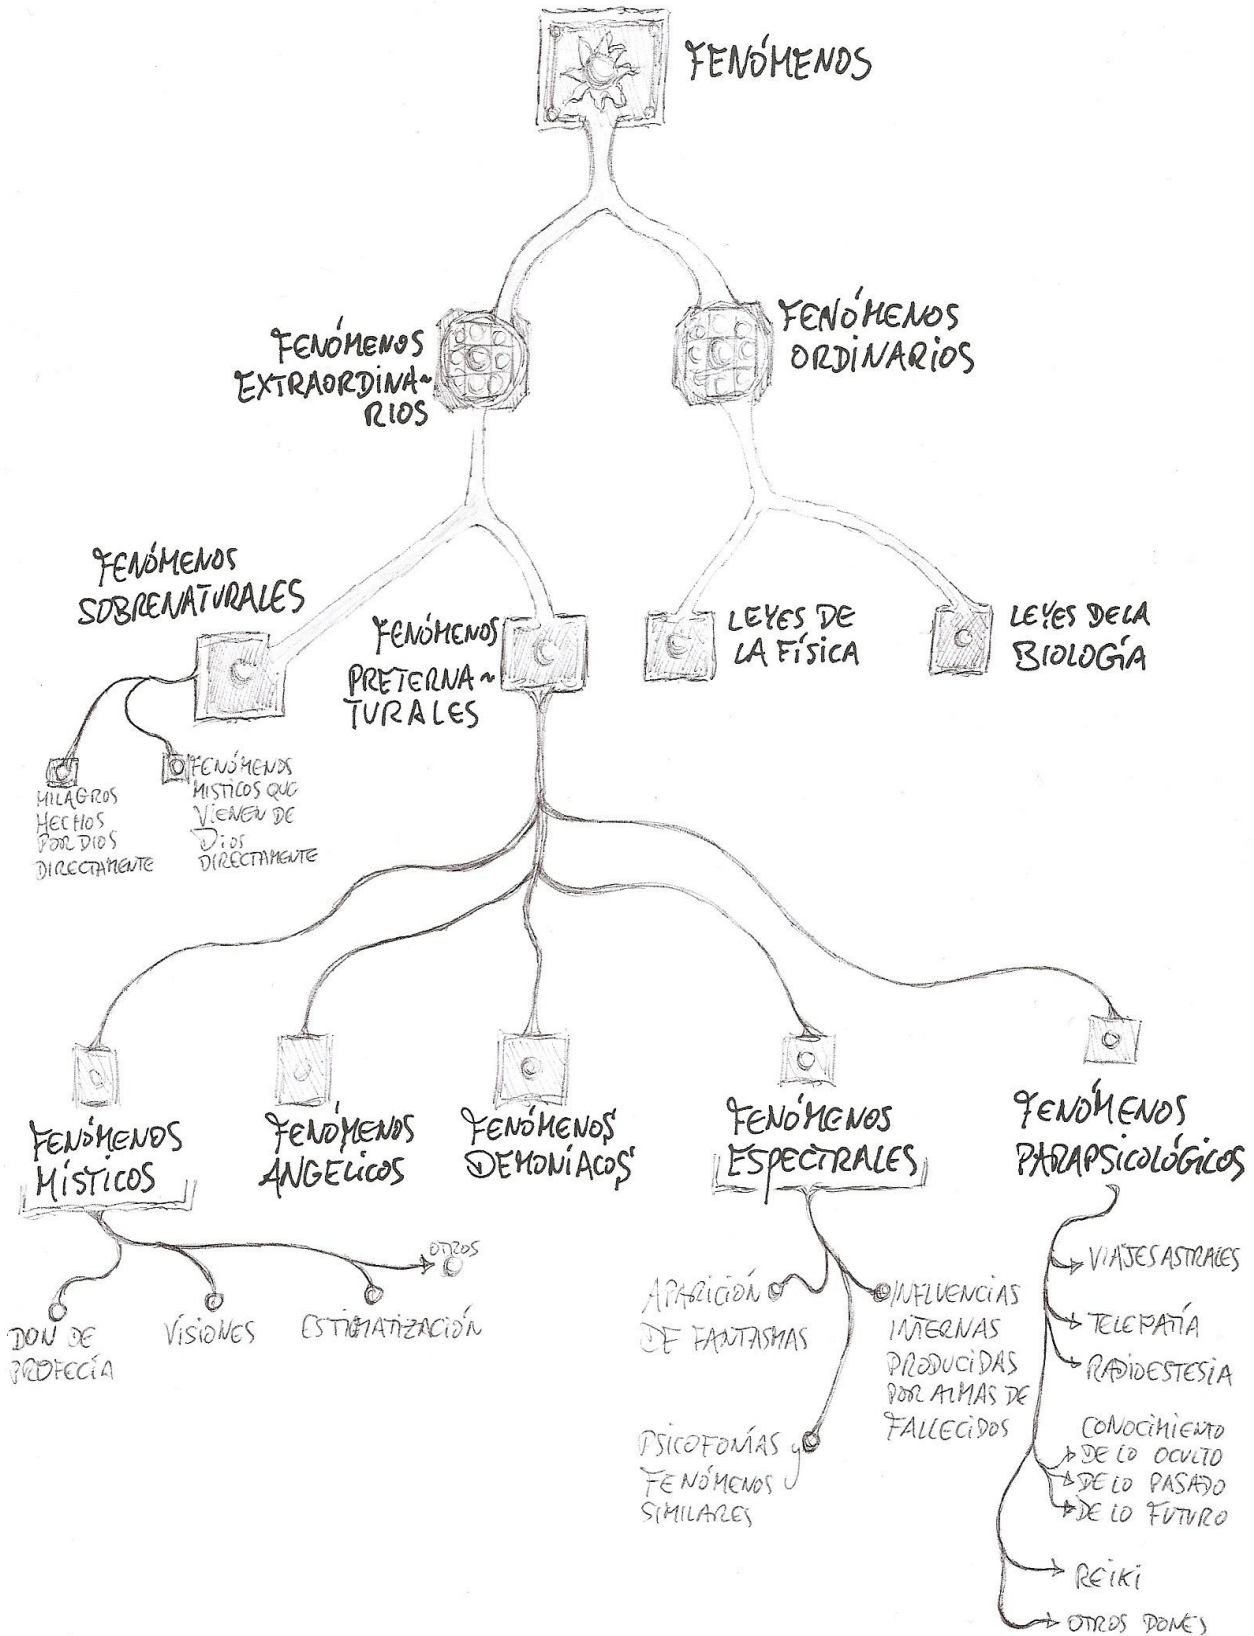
FENÓMENOS

FENÓMENOS EXTRAORDINARIOS

FENÓMENOS ORDINARIOS

FENÓMENOS SOBRENATURALES

FENÓMENOS PRETERNATURALES

LEYES DE LA FÍSICA

LEYES DE LA BIOLOGÍA

MILAGROS HECHOS POR DIOS DIRECTAMENTE

FENÓMENOS MÍSTICOS QUE VIENEN DE DIOS DIRECTAMENTE

FENÓMENOS MÍSTICOS

FENÓMENOS ANGÉLICOS

FENÓMENOS DEMONÍACOS

FENÓMENOS ESPECTRALES

FENÓMENOS PARAPSICOLÓGICOS

DON DE PROFECÍA

VISIONES

ESTIGMATIZACIÓN

OTROS

APARICIÓN DE FANTASMAS

INFLUENCIAS INTERNAS PRODUCIDAS POR ALMAS DE FALLECIDOS

PSICOFONÍAS Y FENÓMENOS SIMILARES

VIAJES ASTRALES

TELEPATÍA

RADIESTESIA

CONOCIMIENTO
DE LO OCULTO
DE LO PASADO
DE LO FUTURO

REIKI

OTROS DONES